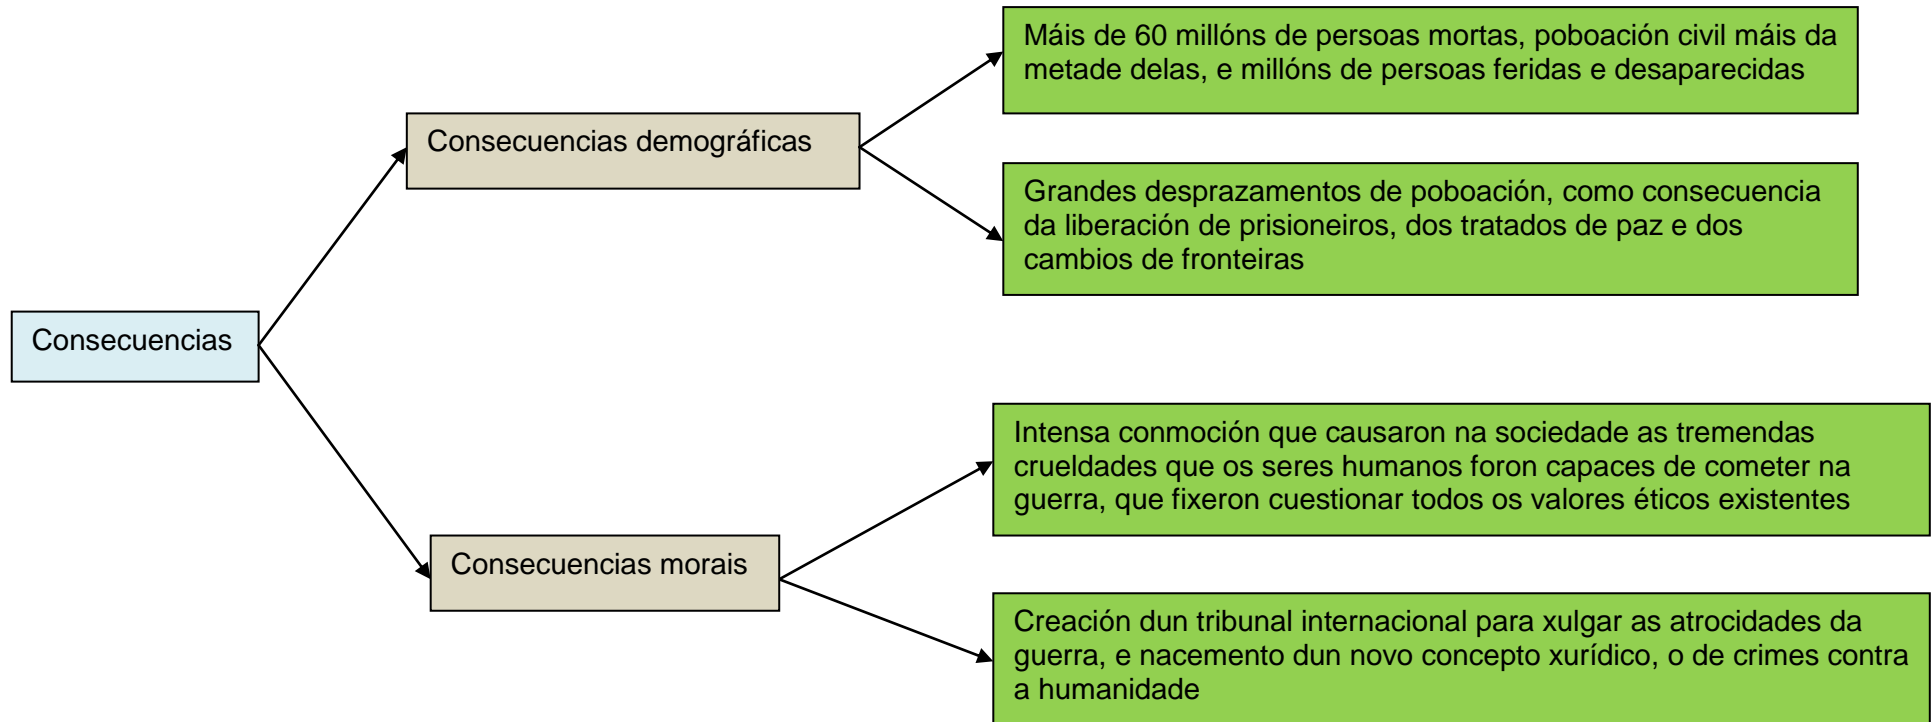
Consecuencias

Consecuencias demográficas

Máis de 60 millóns de persoas mortas, poboación civil máis da metade delas, e millóns de persoas feridas e desaparecidas

Grandes desprazamentos de poboación, como consecuencia da liberación de prisioneiros, dos tratados de paz e dos cambios de fronteiras

Consecuencias morais

Intensa conmoción que causaron na sociedade as tremendas crueldades que os seres humanos foron capaces de cometer na guerra, que fixeron cuestionar todos os valores éticos existentes

Creación dun tribunal internacional para xulgar as atrocidades da guerra, e nacemento dun novo concepto xurídico, o de crimes contra a humanidade